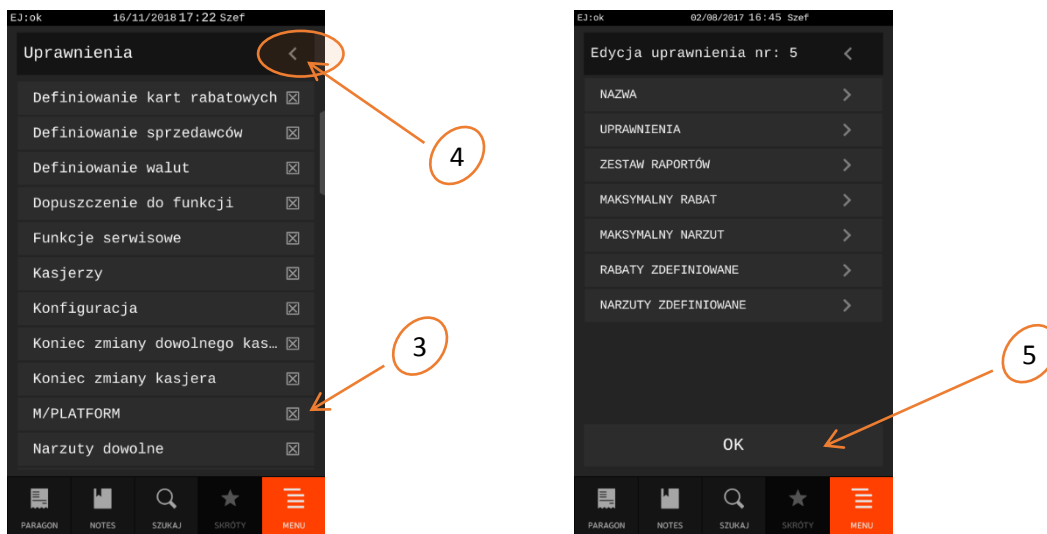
EJ:ok 16/11/2018 17:22 Szef

Uprawnienia <

Definiowanie kart rabatowych ☒
Definiowanie sprzedawców ☒
Definiowanie walut ☒
Dopuszczenie do funkcji ☒
Funkcje serwisowe ☒
Kasjerzy ☒
Konfiguracja ☒
Koniec zmiany dowolnego kas… ☒
Koniec zmiany kasjera ☒
M/PLATFORM ☒
Narzuty dowolne ☒

PARAGON NOTES SZUKAJ SKRÓTY MENU

4

3

EJ:ok 02/08/2017 16:45 Szef

Edycja uprawnienia nr: 5 <

NAZWA >
UPRAWNIENIA >
ZESTAW RAPORTÓW >
MAKSYMALNY RABAT >
MAKSYMALNY NARZUT >
RABATY ZDEFINIOWANE >
NARZUTY ZDEFINIOWANE >

OK

PARAGON NOTES SZUKAJ SKRÓTY MENU

5